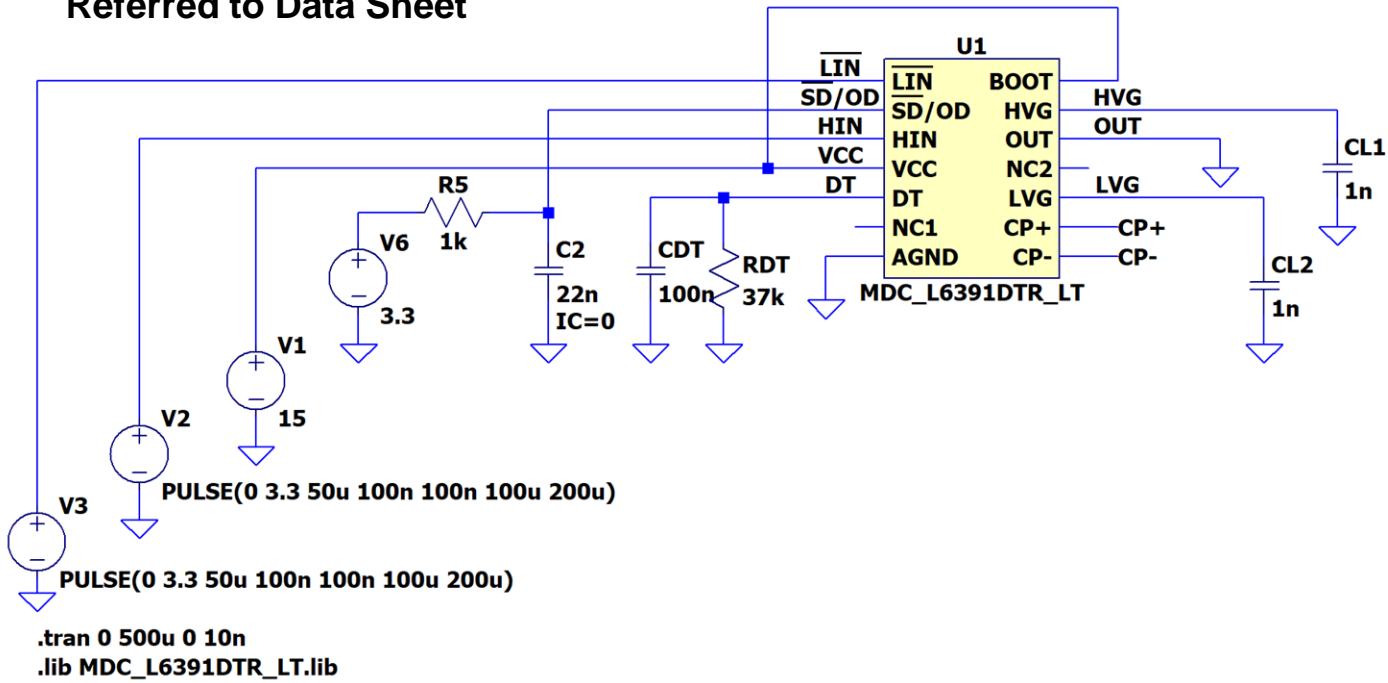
Referred to Data Sheet

U1

$\overline{LIN}$

$\overline{LIN}$ BOOT

$\overline{SD}$/OD

$\overline{SD}$/OD HVG

HVG

HIN

HIN OUT

OUT

VCC

VCC NC2

CL1

1n

DT

DT LVG

LVG

NC1 CP+

CP+

AGND CP-

CP-

R5

1k

V6

3.3

C2

22n

IC=0

CDT

100n

RDT

37k

MDC_L6391DTR_LT

CL2

1n

V1

15

V2

PULSE(0 3.3 50u 100n 100n 100u 200u)

V3

PULSE(0 3.3 50u 100n 100n 100u 200u)

.tran 0 500u 0 10n
.lib MDC_L6391DTR_LT.lib